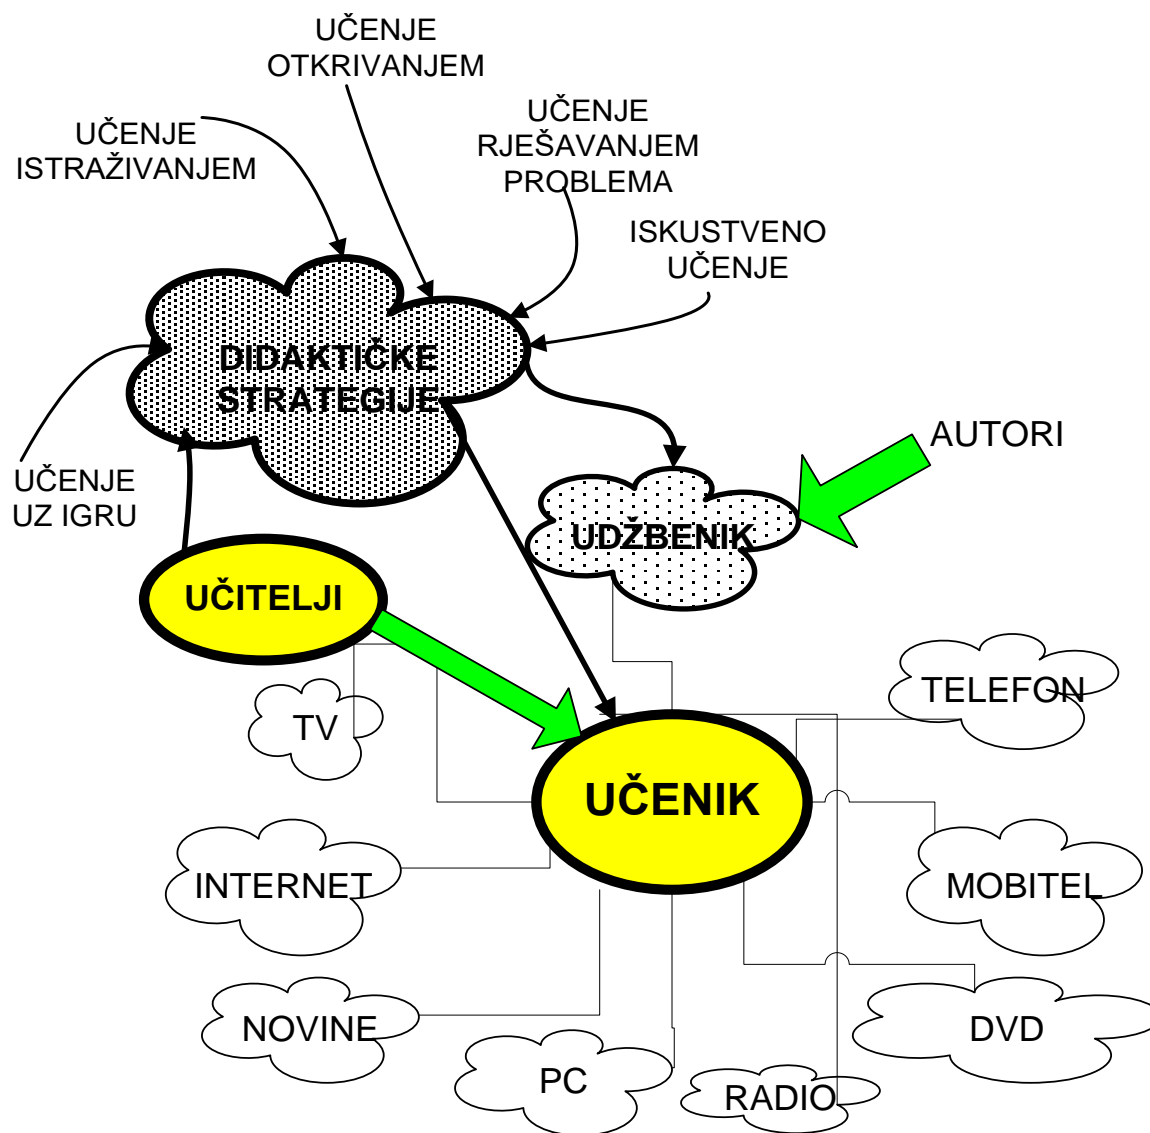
UČENJE OTKRIVANJEM

UČENJE ISTRAŽIVANJEM

UČENJE RJEŠAVANJEM PROBLEMA

ISKUSTVENO UČENJE

DIDAKTIČKE STRATEGIJE

UČENJE UZ IGRU

AUTORI

UDŽBENIK

UČITELJI

TELEFON

TV

UČENIK

INTERNET

MOBITEL

NOVINE

DVD

PC

RADIO